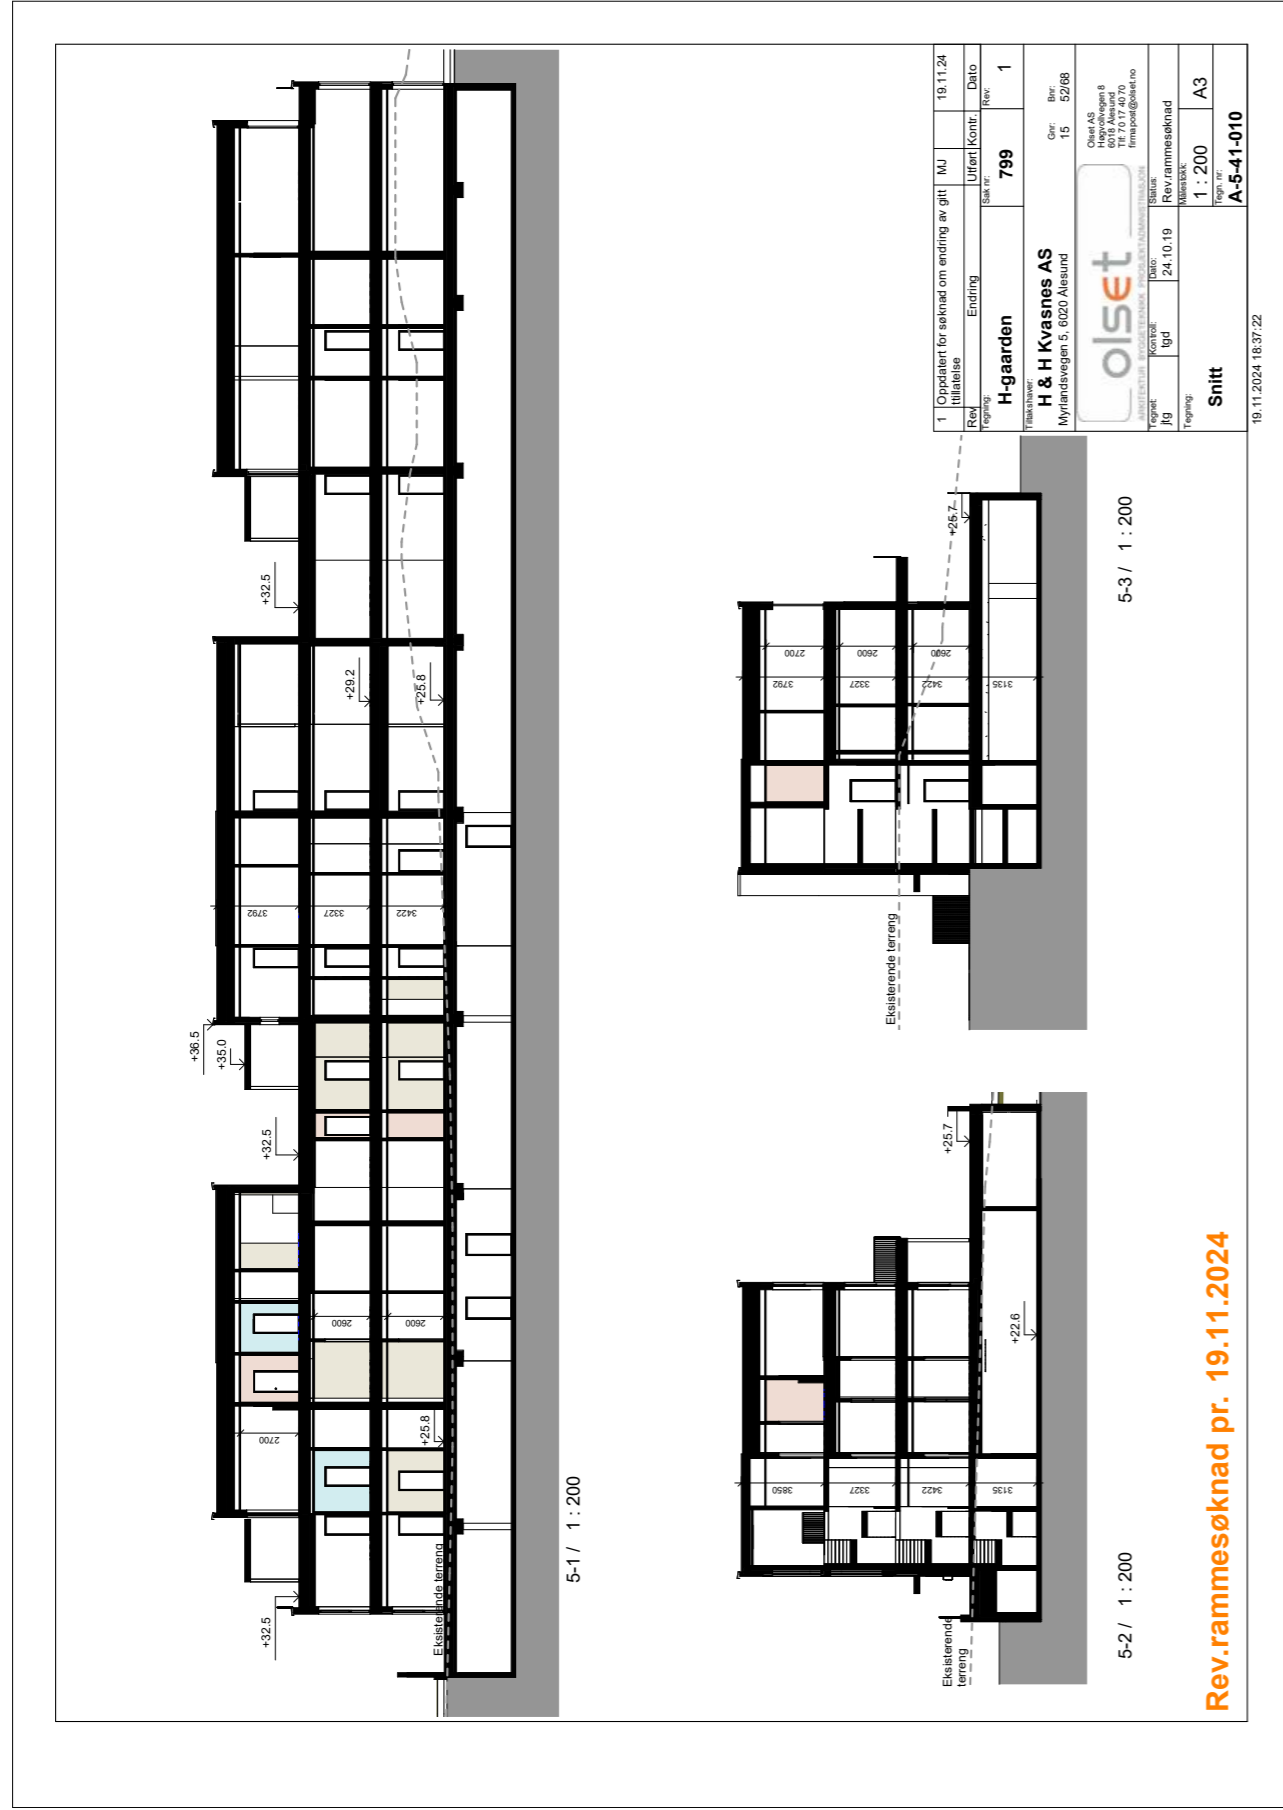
| Rev | Endring | Utført | Kontr. | Dato |
|---|---|---|---|---|
| 1 | Oppdatert for søknad om endring av gitt tillatelse | MJ | | 19.11.24 |

Tegning:
H-gaarden

Sak nr:
799

Rev:
1

Tiltakshaver:
H & H Kvasnes AS
Myrlandsvegen 5, 6020 Ålesund

Gnr: 15
Bnr: 52/68

olset
ARKITEKTUR BYGGETEKNIKK PROSJEKTADMINISTRASJON

Olset AS
Hagvollvegen 8
6018 Ålesund
Tlf: 70 17 40 70
firmapost@olset.no

Tegnet: jlg
Kontroll: tgd
Dato: 24.10.19
Status: Rev.rammesøknad

Tegning:
Snitt

Målestokk: 1 : 200
A3

Tegn. nr:
A-5-41-010

19.11.2024 18:37:22

+36.5
+35.0
+32.5
+32.5
+32.5
+29.2
+25.8
+25.8
3792
3327
3422
2600
2600
2700
Eksisterende terreng

5-1 / 1 : 200

+25.7
2700
2600
2600
3792
3327
3422
3135
Eksisterende terreng

5-3 / 1 : 200

+25.7
+22.6
3850
3327
3422
3135
Eksisterende terreng

5-2 / 1 : 200

Rev.rammesøknad pr. 19.11.2024